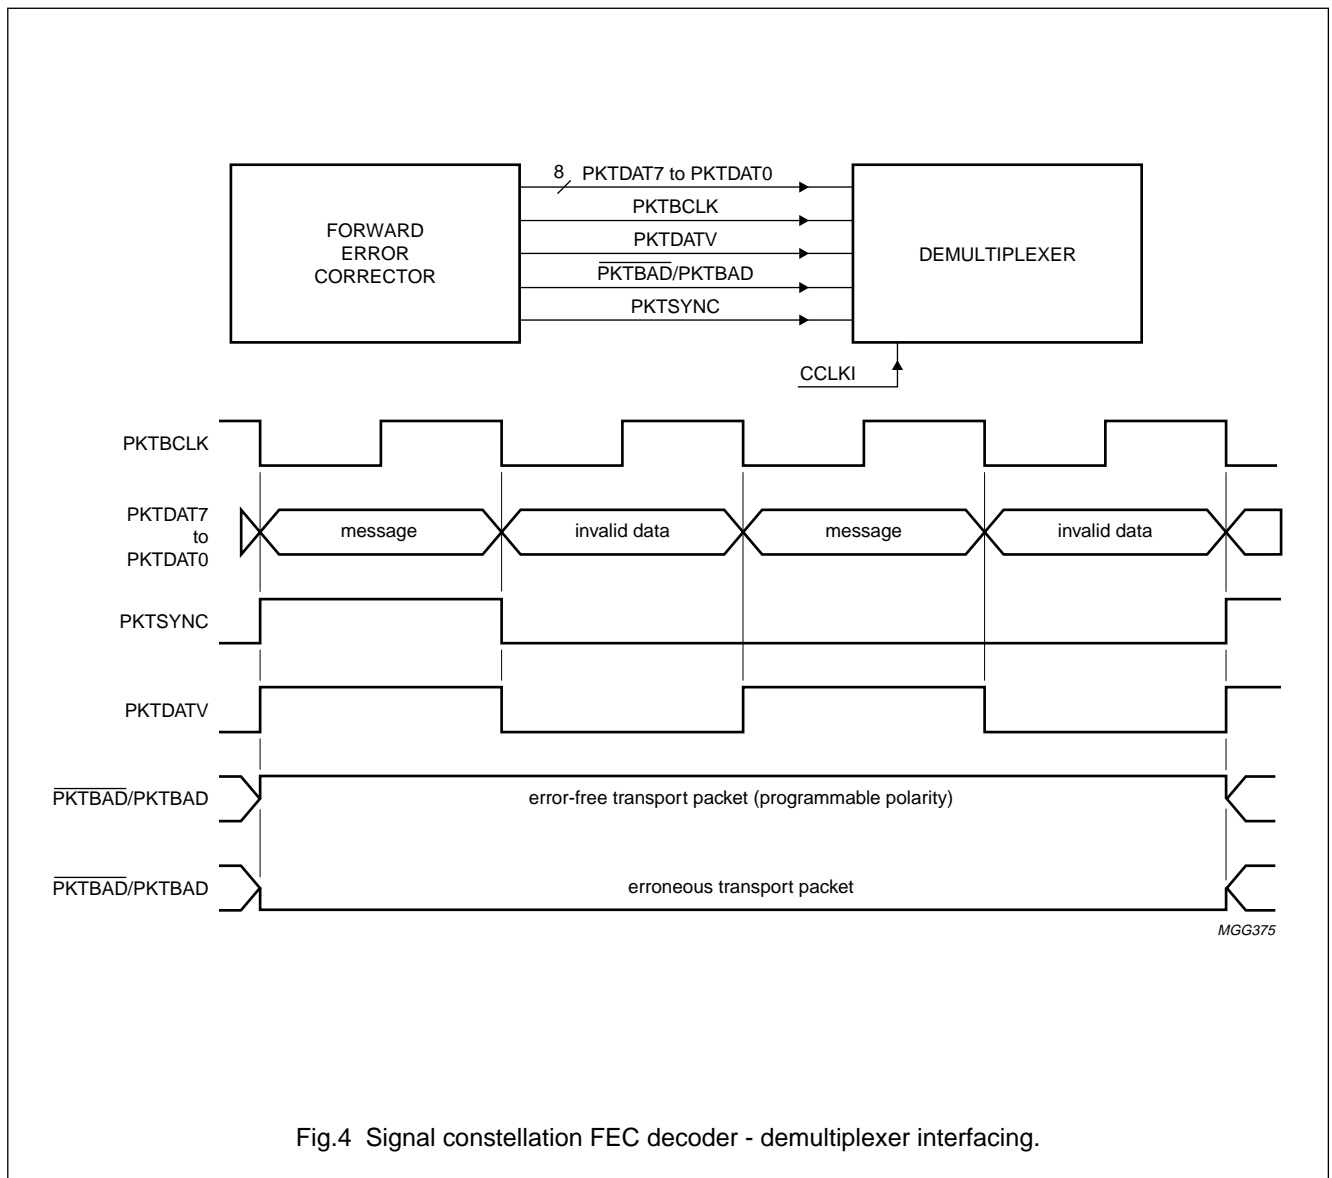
FORWARD ERROR CORRECTOR

8

PKTDAT7 to PKTDAT0

PKTBCLK

PKTDATV

$\overline{\text{PKTBAD}}$/PKTBAD

PKTSYNC

DEMULTIPLEXER

CCLKI

PKTBCLK

PKTDAT7 to PKTDAT0

message

invalid data

message

invalid data

PKTSYNC

PKTDATV

$\overline{\text{PKTBAD}}$/PKTBAD

error-free transport packet (programmable polarity)

$\overline{\text{PKTBAD}}$/PKTBAD

erroneous transport packet

MGG375

Fig.4 Signal constellation FEC decoder - demultiplexer interfacing.